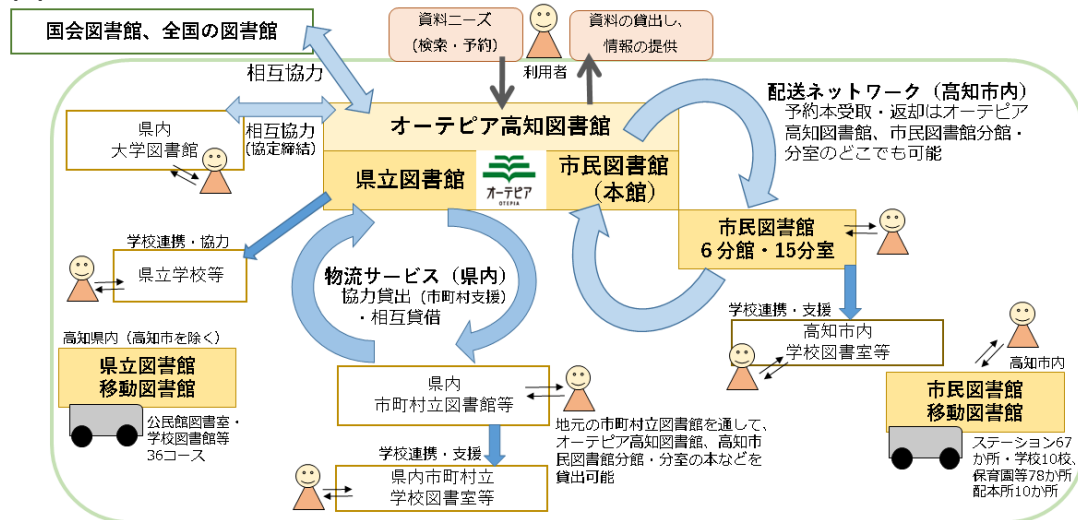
国会図書館、全国の図書館

資料ニーズ
（検索・予約）

資料の貸出し、
情報の提供

利用者

相互協力

オーテピア高知図書館

県立図書館

オーテピア
OTEPIA

市民図書館
（本館）

配送ネットワーク（高知市内）
予約本受取・返却はオーテピア高知図書館、市民図書館分館・分室のどこでも可能

県内
大学図書館

相互協力
（協定締結）

学校連携・協力

県立学校等

物流サービス（県内）
協力貸出（市町村支援）
・相互貸借

市民図書館
6分館・15分室

学校連携・支援

高知市内
学校図書室等

高知県内（高知市を除く）

県立図書館
移動図書館

公民館図書室・
学校図書館等
36コース

県内
市町村立図書館等

地元の市町村立図書館を通して、オーテピア高知図書館、高知市民図書館分館・分室の本などを貸出可能

学校連携・支援

県内市町村立
学校図書室等

高知市内

市民図書館
移動図書館

ステーション67か所・学校10校、保育園等78か所
配本所10か所